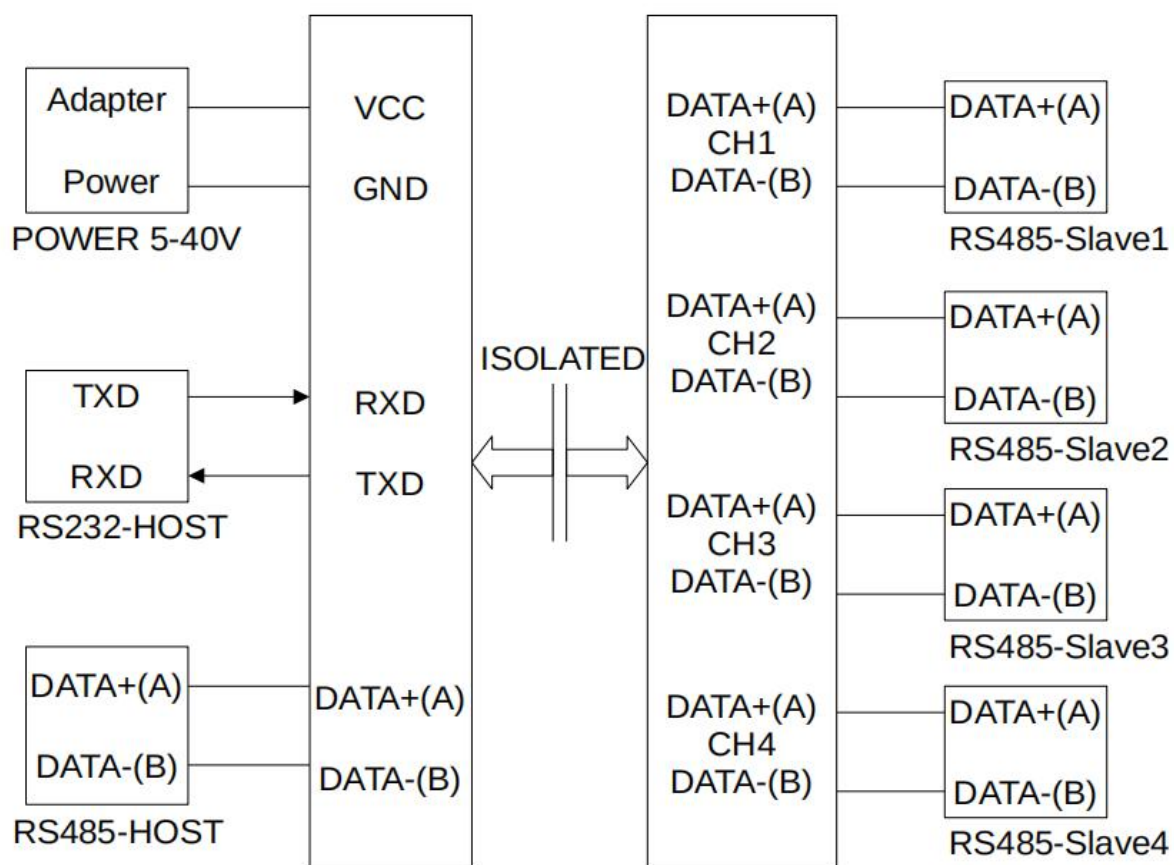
Adapter
Power
POWER 5-40V

TXD
RXD
RS232-HOST

DATA+(A)
DATA-(B)
RS485-HOST

VCC
GND
RXD
TXD
DATA+(A)
DATA-(B)

ISOLATED

DATA+(A)
CH1
DATA-(B)

DATA+(A)
CH2
DATA-(B)

DATA+(A)
CH3
DATA-(B)

DATA+(A)
CH4
DATA-(B)

DATA+(A)
DATA-(B)
RS485-Slave1

DATA+(A)
DATA-(B)
RS485-Slave2

DATA+(A)
DATA-(B)
RS485-Slave3

DATA+(A)
DATA-(B)
RS485-Slave4